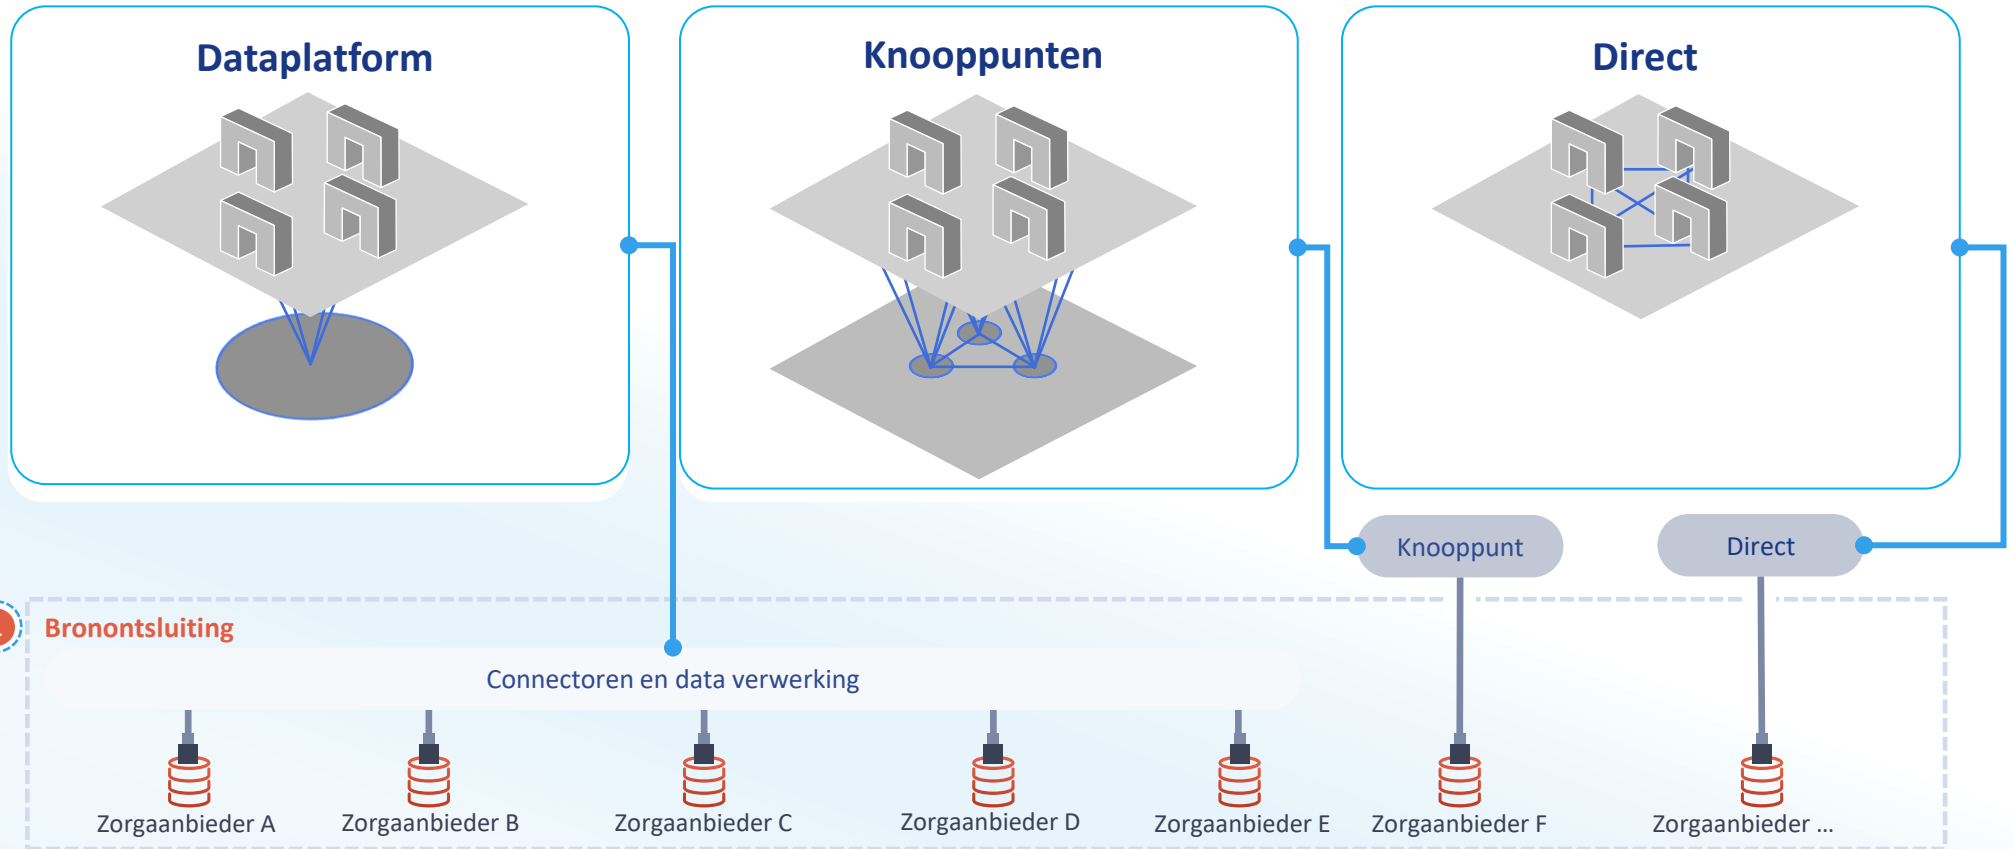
Dataplatform

Knooppunten

Direct

Knooppunt

Direct

Bronontsluiting

Connectoren en data verwerking

Zorgaanbieder A
Zorgaanbieder B
Zorgaanbieder C
Zorgaanbieder D
Zorgaanbieder E
Zorgaanbieder F
Zorgaanbieder ...